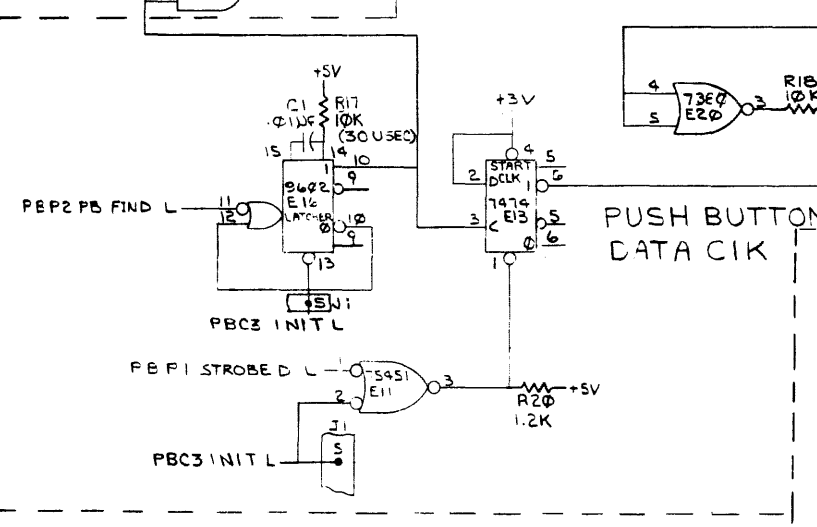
+5V
C1
.Φ1UF
R17
1ΦK
(30 USEC)
15
14
1
10
9602
E16
LATCHER
9
1Φ
9
11
12
13
PBP2 PB FIND L
5 J1
PBC3 INIT L
+3V
4
START
2 DCLK
7474
E13
3 C
5
6
1
5
6
1
Φ
4
5
73EΦ
E2Φ
3
R18
1ΦK
PUSH BUTTON
DATA CIK
PBP1 STROBED L
1
2
5451
E11
3
R2Φ
1.2K
+5V
J1
S
PBC3 INIT L